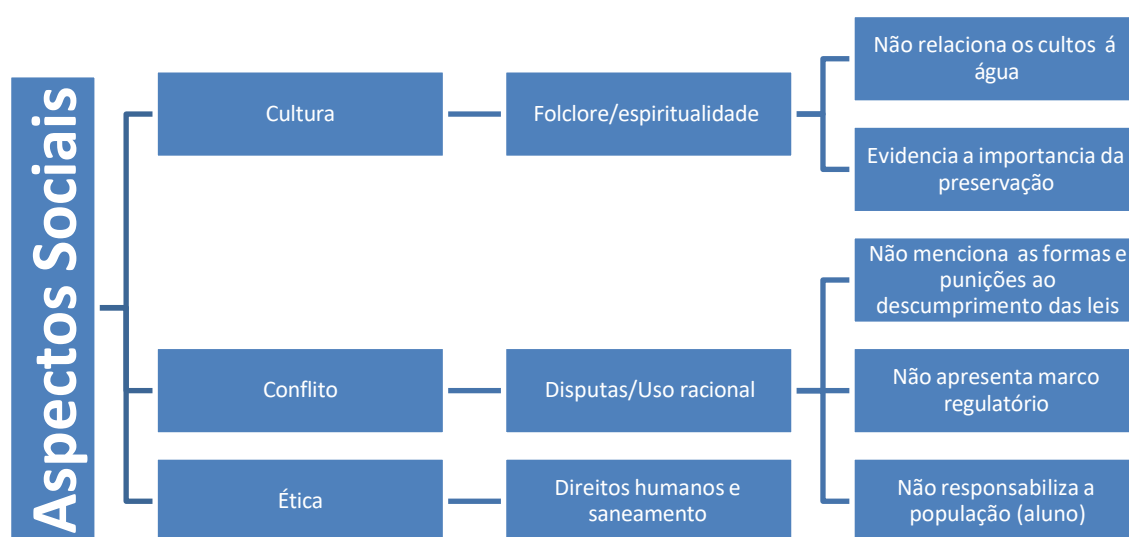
Aspectos Sociais

Cultura

Folclore/espiritualidade

Não relaciona os cultos á água

Evidencia a importancia da preservação

Conflito

Disputas/Uso racional

Não menciona as formas e punições ao descumprimento das leis

Não apresenta marco regulatório

Não responsabiliza a população (aluno)

Ética

Direitos humanos e saneamento